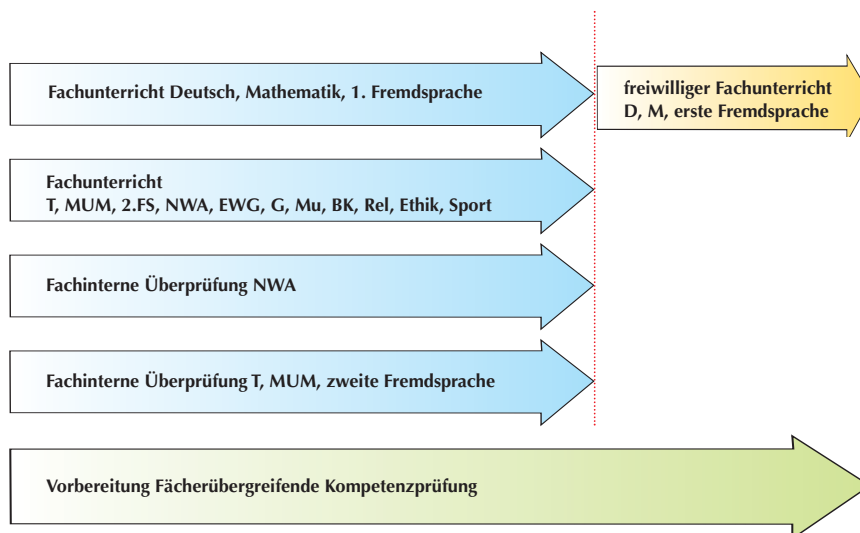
Fachunterricht Deutsch, Mathematik, 1. Fremdsprache

freiwilliger Fachunterricht D, M, erste Fremdsprache

Fachunterricht
T, MUM, 2.FS, NWA, EWG, G, Mu, BK, Rel, Ethik, Sport

Fachinterne Überprüfung NWA

Fachinterne Überprüfung T, MUM, zweite Fremdsprache

Vorbereitung Fächerübergreifende Kompetenzprüfung